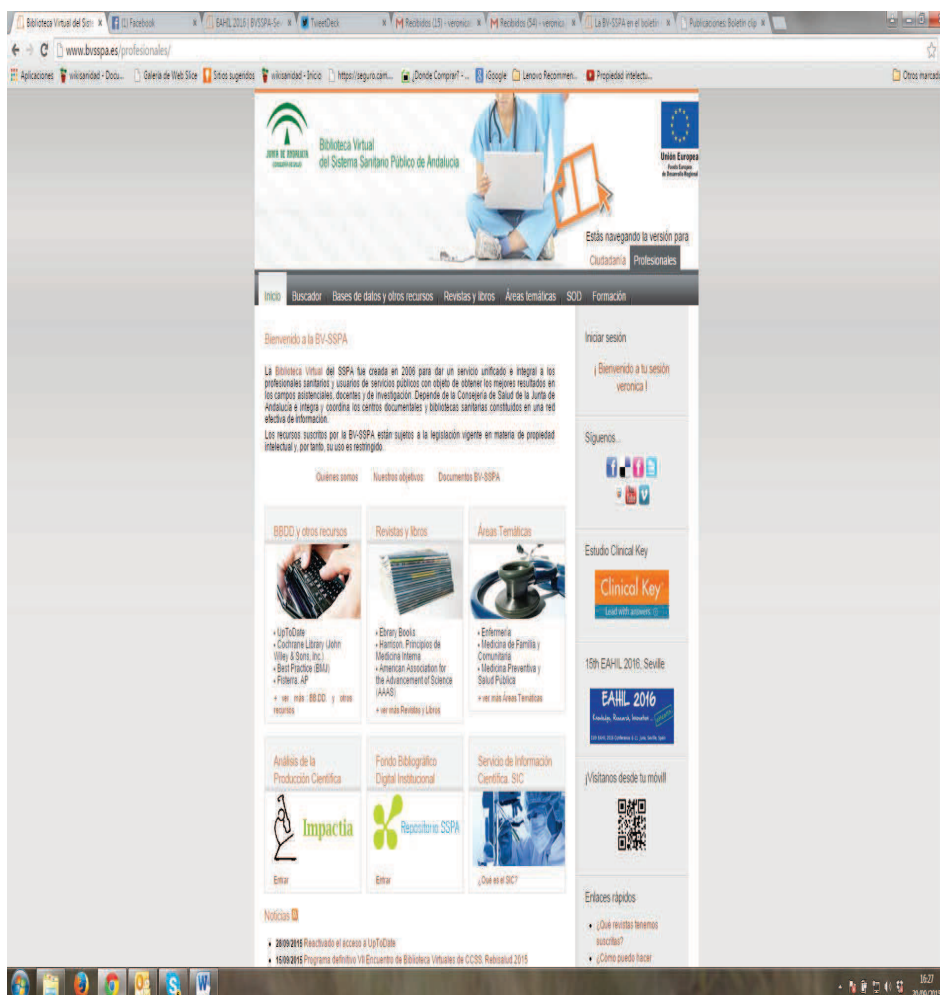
Biblioteca Virtual del Siste × | (1) Facebook × | EAHIL 2016 | BVSSPA-Sev × | TweetDeck × | Recibidos (15) - veronica × | Recibidos (54) - veronica × | La BV-SSPA en el boletín × | Publicaciones Boletín clip ×

www.bvsspa.es/profesionales/

Aplicaciones | wikisanidad - Docu... | Galería de Web Slice | Sitios sugeridos | wikisanidad - Inicio | https://seguro.cam... | ¿Donde Comprar? - ... | iGoogle | Lenovo Recommen... | Propiedad intelectu... | Otros marcad

JUNTA DE ANDALUCIA CONSEJERÍA DE SALUD

Biblioteca Virtual del Sistema Sanitario Público de Andalucía

Unión Europea
Fondo Europeo de Desarrollo Regional

Estás navegando la versión para
Ciudadanía | Profesionales

Inicio | Buscador | Bases de datos y otros recursos | Revistas y libros | Áreas temáticas | SOD | Formación

Bienvenido a la BV-SSPA

La Biblioteca Virtual del SSPA fue creada en 2006 para dar un servicio unificado e integral a los profesionales sanitarios y usuarios de servicios públicos con objeto de obtener los mejores resultados en los campos asistenciales, docentes y de investigación. Depende de la Consejería de Salud de la Junta de Andalucía e integra y coordina los centros documentales y bibliotecas sanitarias constituidos en una red efectiva de información.

Los recursos suscritos por la BV-SSPA están sujetos a la legislación vigente en materia de propiedad intelectual y, por tanto, su uso es restringido.

Quiénes somos | Nuestros objetivos | Documentos BV-SSPA

BBDD y otros recursos
• UpToDate
• Cochrane Library (John Wiley & Sons, Inc.)
• Best Practice (BMJ)
• Fisterra, AP
+ ver más BBDD y otros recursos

Revistas y libros
• Ebrary Books
• Harrison. Principios de Medicina Interna
• American Association for the Advancement of Science (AAAS)
+ ver más Revistas y Libros

Áreas Temáticas
• Enfermería
• Medicina de Familia y Comunitaria
• Medicina Preventiva y Salud Pública
+ ver más Áreas Temáticas

Análisis de la Producción Científica
Impactia
Entrar

Fondo Bibliográfico Digital Institucional
Repositorio SSPA
Entrar

Servicio de Información Científica. SIC
¿Qué es el SIC?

Noticias

• 28/09/2015 Reactivado el acceso a UpToDate
• 15/09/2015 Programa definitivo VII Encuentro de Biblioteca Virtuales de CCSS. Rebisalud 2015

Iniciar sesión
¡ Bienvenido a tu sesión veronica !

Síguenos...

Estudio Clinical Key
ClinicalKey
Lead with answers.

15th EAHIL 2016, Seville
EAHIL 2016
Knowledge, Research, Innovation...

¡Visítanos desde tu móvil!

Enlaces rápidos
• ¿Qué revistas tenemos suscritas?
• ¿Cómo puedo hacer

16:27